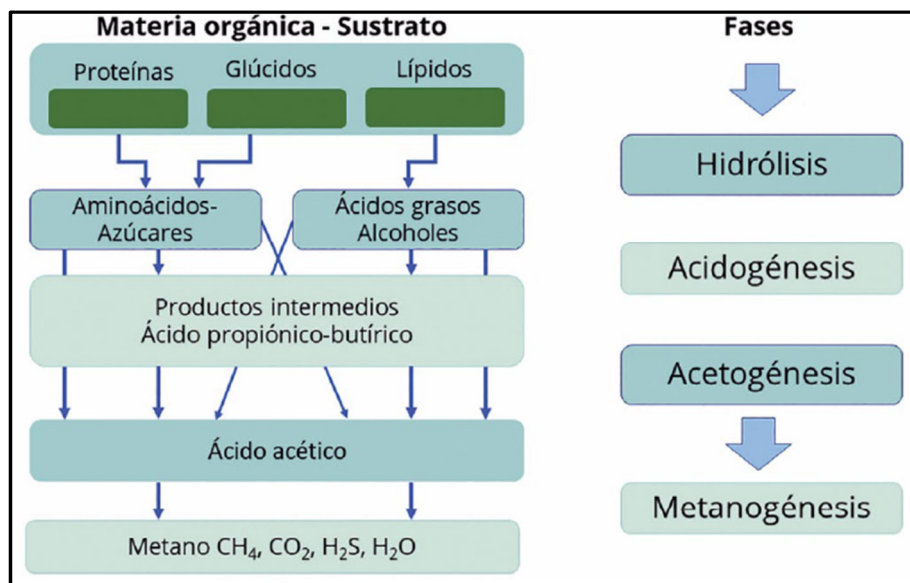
Materia orgánica - Sustrato

Proteínas

Glúcidos

Lípidos

Aminoácidos-Azúcares

Ácidos grasos Alcoholes

Productos intermedios
Ácido propiónico-butírico

Ácido acético

Metano $CH_4$, $CO_2$, $H_2S$, $H_2O$

Fases

Hidrólisis

Acidogénesis

Acetogénesis

Metanogénesis